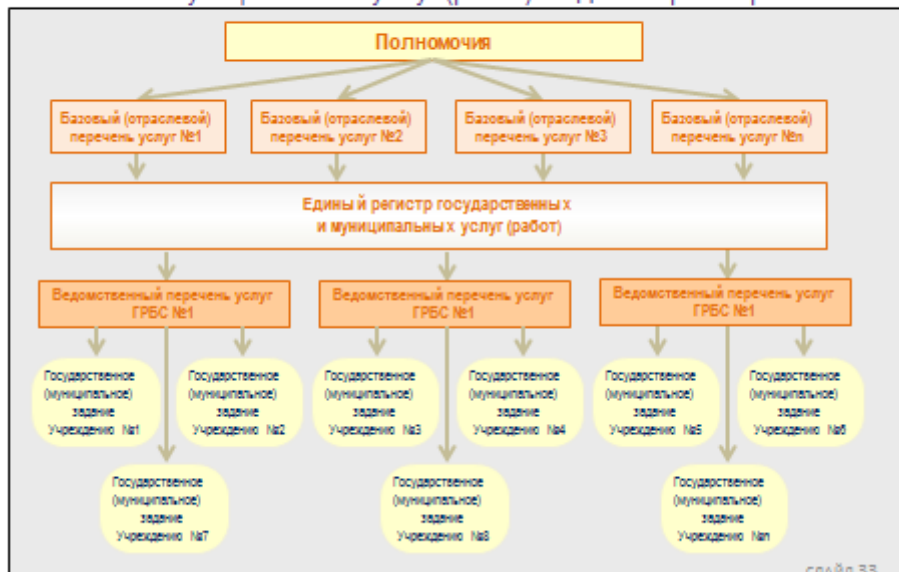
Полномочия

Базовый (отраслевой) перечень услуг №1

Базовый (отраслевой) перечень услуг №2

Базовый (отраслевой) перечень услуг №3

Базовый (отраслевой) перечень услуг №n

Единый регистр государственных и муниципальных услуг (работ)

Ведомственный перечень услуг ГРБС №1

Ведомственный перечень услуг ГРБС №1

Ведомственный перечень услуг ГРБС №1

Государственное (муниципальное) задание Учреждению №1

Государственное (муниципальное) задание Учреждению №2

Государственное (муниципальное) задание Учреждению №3

Государственное (муниципальное) задание Учреждению №4

Государственное (муниципальное) задание Учреждению №5

Государственное (муниципальное) задание Учреждению №6

Государственное (муниципальное) задание Учреждению №7

Государственное (муниципальное) задание Учреждению №8

Государственное (муниципальное) задание Учреждению №n

слайд 33